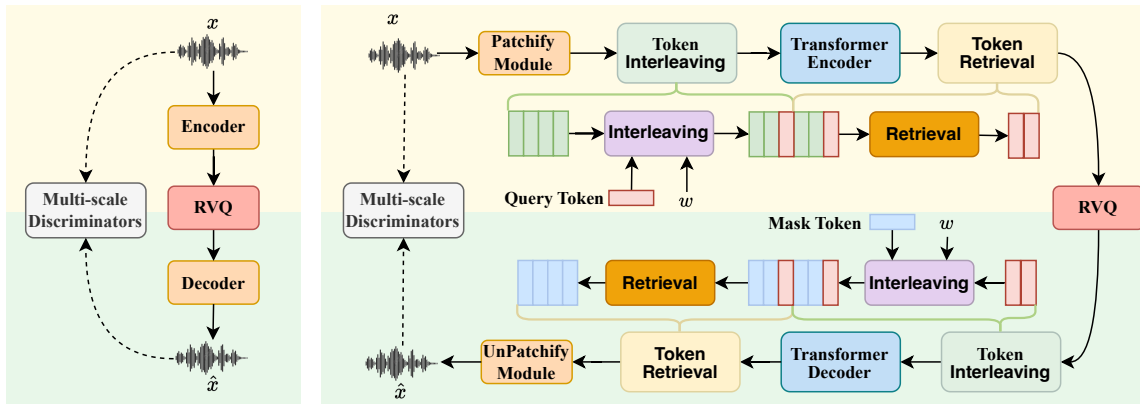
$x$

Encoder

Multi-scale Discriminators

RVQ

Decoder

$\hat{x}$

$x$

Patchify Module

Token Interleaving

Transformer Encoder

Token Retrieval

Interleaving

Retrieval

Query Token

$w$

Multi-scale Discriminators

RVQ

Mask Token

$w$

Retrieval

Interleaving

UnPatchify Module

Token Retrieval

Transformer Decoder

Token Interleaving

$\hat{x}$